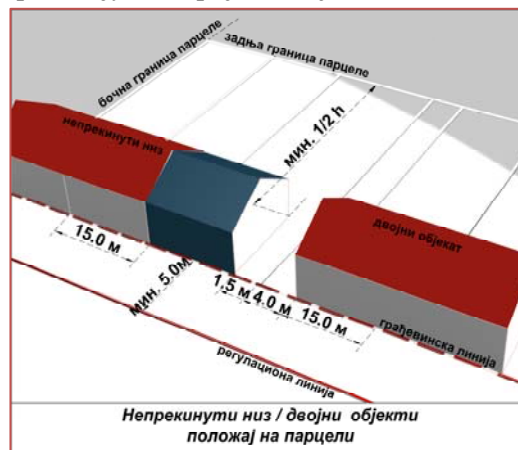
задња граница парцеле
бочна граница парцеле
непрекинути низ
мин. 1/2 h
двојни објекат
15.0 м
мин. 5.0м
1.5 м
4.0 м
15.0 м
грађевинска линија
регулациона линија

Непрекинути низ / двојни објекти положај на парцели